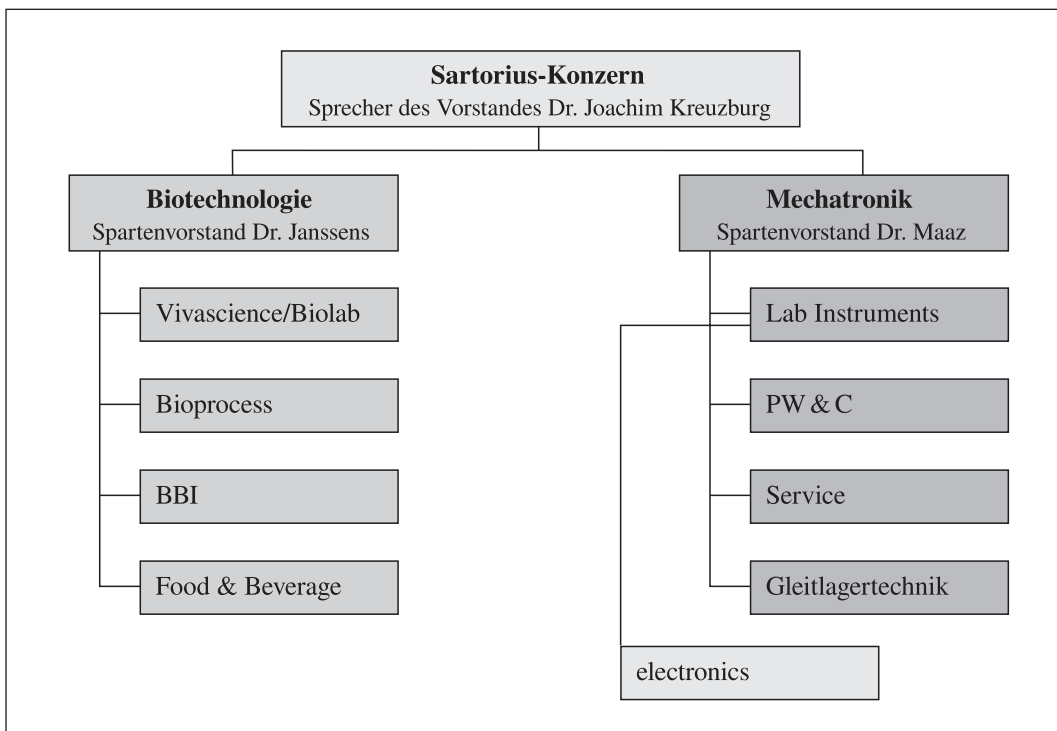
**Sartorius-Konzern**
Sprecher des Vorstandes Dr. Joachim Kreuzburg

**Biotechnologie**
Spartenvorstand Dr. Janssens

Vivascience/Biolab

Bioprocess

BBI

Food & Beverage

**Mechatronik**
Spartenvorstand Dr. Maaz

Lab Instruments

PW & C

Service

Gleitlagertechnik

electronics